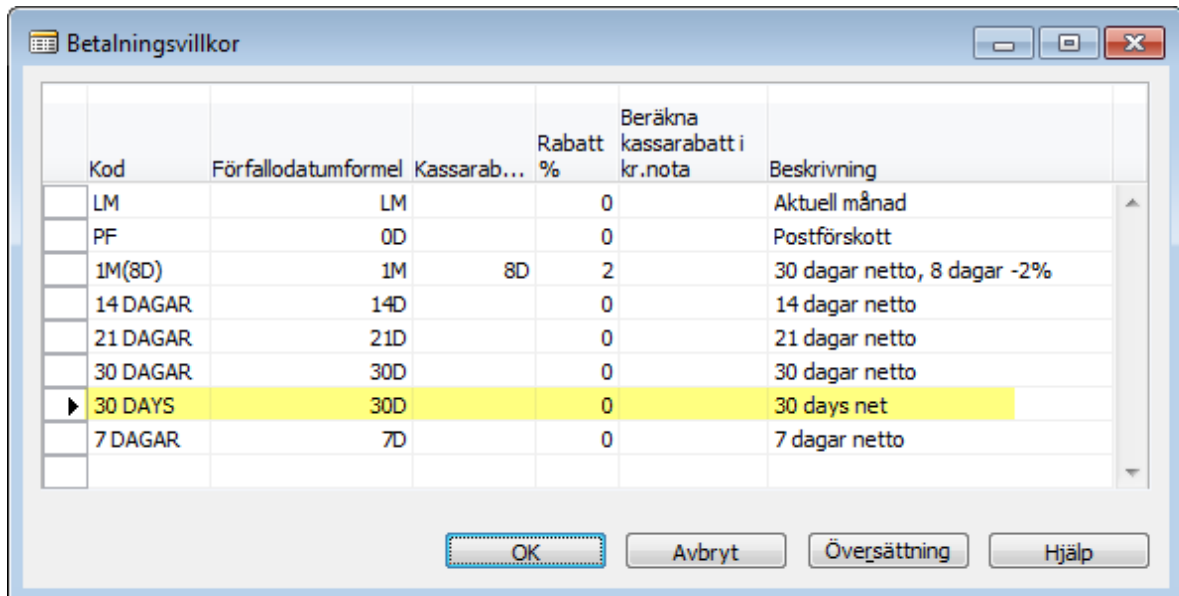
Betalningsvillkor

| Kod | Förfallodatumformel | Kassarab... | Rabatt % | Beräkna kassarabatt i kr.nota | Beskrivning |
|---|---|---|---|---|---|
| LM | LM | | 0 | | Aktuell månad |
| PF | 0D | | 0 | | Postförskott |
| 1M(8D) | 1M | 8D | 2 | | 30 dagar netto, 8 dagar -2% |
| 14 DAGAR | 14D | | 0 | | 14 dagar netto |
| 21 DAGAR | 21D | | 0 | | 21 dagar netto |
| 30 DAGAR | 30D | | 0 | | 30 dagar netto |
| 30 DAYS | 30D | | 0 | | 30 days net |
| 7 DAGAR | 7D | | 0 | | 7 dagar netto |

OK Avbryt Översättning Hjälp